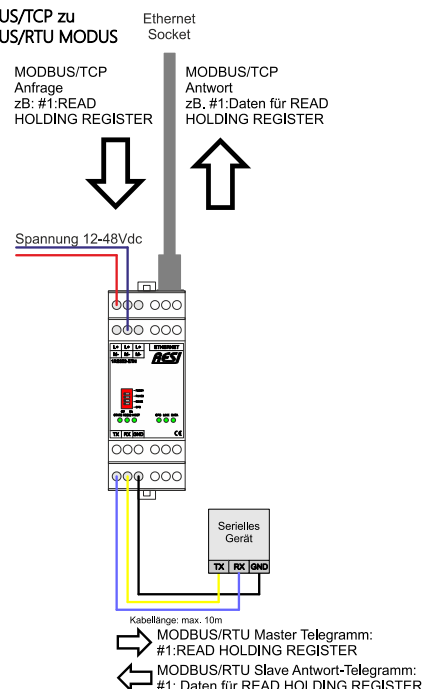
US/TCP zu
US/RTU MODUS

Ethernet
Socket

MODBUS/TCP
Anfrage
zB: #1:READ
HOLDING REGISTER

MODBUS/TCP
Antwort
zB. #1:Daten für READ
HOLDING REGISTER

Spannung 12-48Vdc

ETHERNET

RESI

TX RX GND

CE

Serielles
Gerät

TX RX GND

Kabellänge: max. 10m

MODBUS/RTU Master Telegramm:
#1:READ HOLDING REGISTER

MODBUS/RTU Slave Antwort-Telegramm:
#1: Daten für READ HOLDING REGISTER